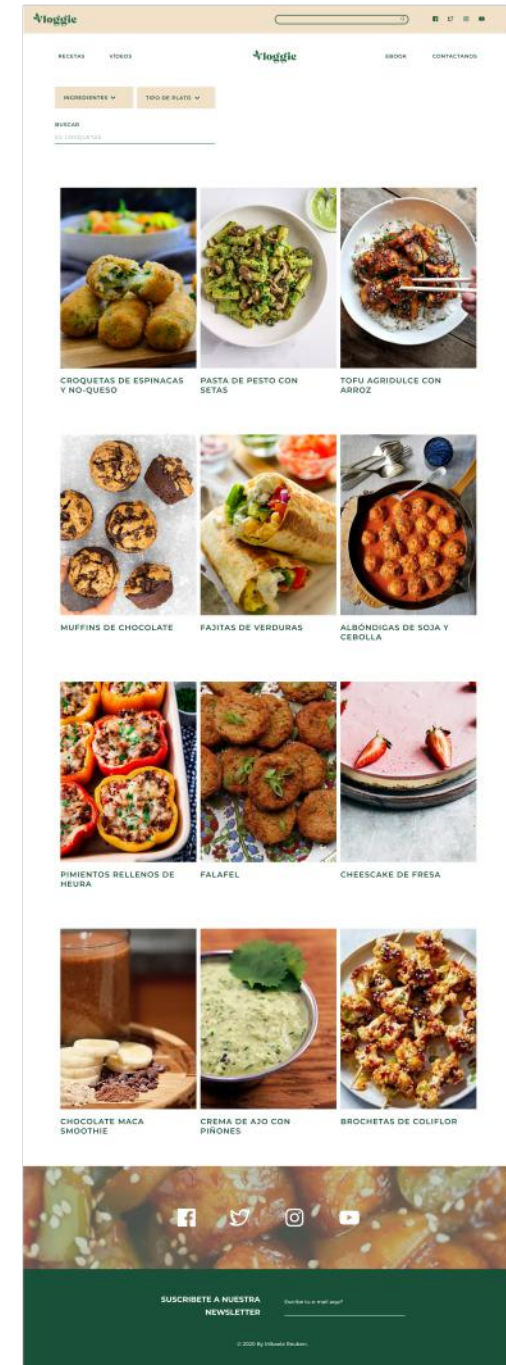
Vloggie

RECETAS VÍDEOS

Vloggie

EBOOK CONTÁCTANOS

INGREDIENTES ⌄ TIPO DE PLATO ⌄

BUSCAR
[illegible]

CROQUETAS DE ESPINACAS Y NO-QUESO

PASTA DE PESTO CON SETAS

TOFU AGRIDULCE CON ARROZ

MUFFINS DE CHOCOLATE

FAJITAS DE VERDURAS

ALBÓNDIGAS DE SOJA Y CEBOLLA

PIMIENTOS RELLENOS DE HEURA

FALAFEL

CHEESCAKE DE FRESA

CHOCOLATE MACA SMOOTHIE

CREMA DE AJO CON PIÑONES

BROCHETAS DE COLIFLOR

SUSCRIBETE A NUESTRA NEWSLETTER

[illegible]

© 2020 By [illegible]